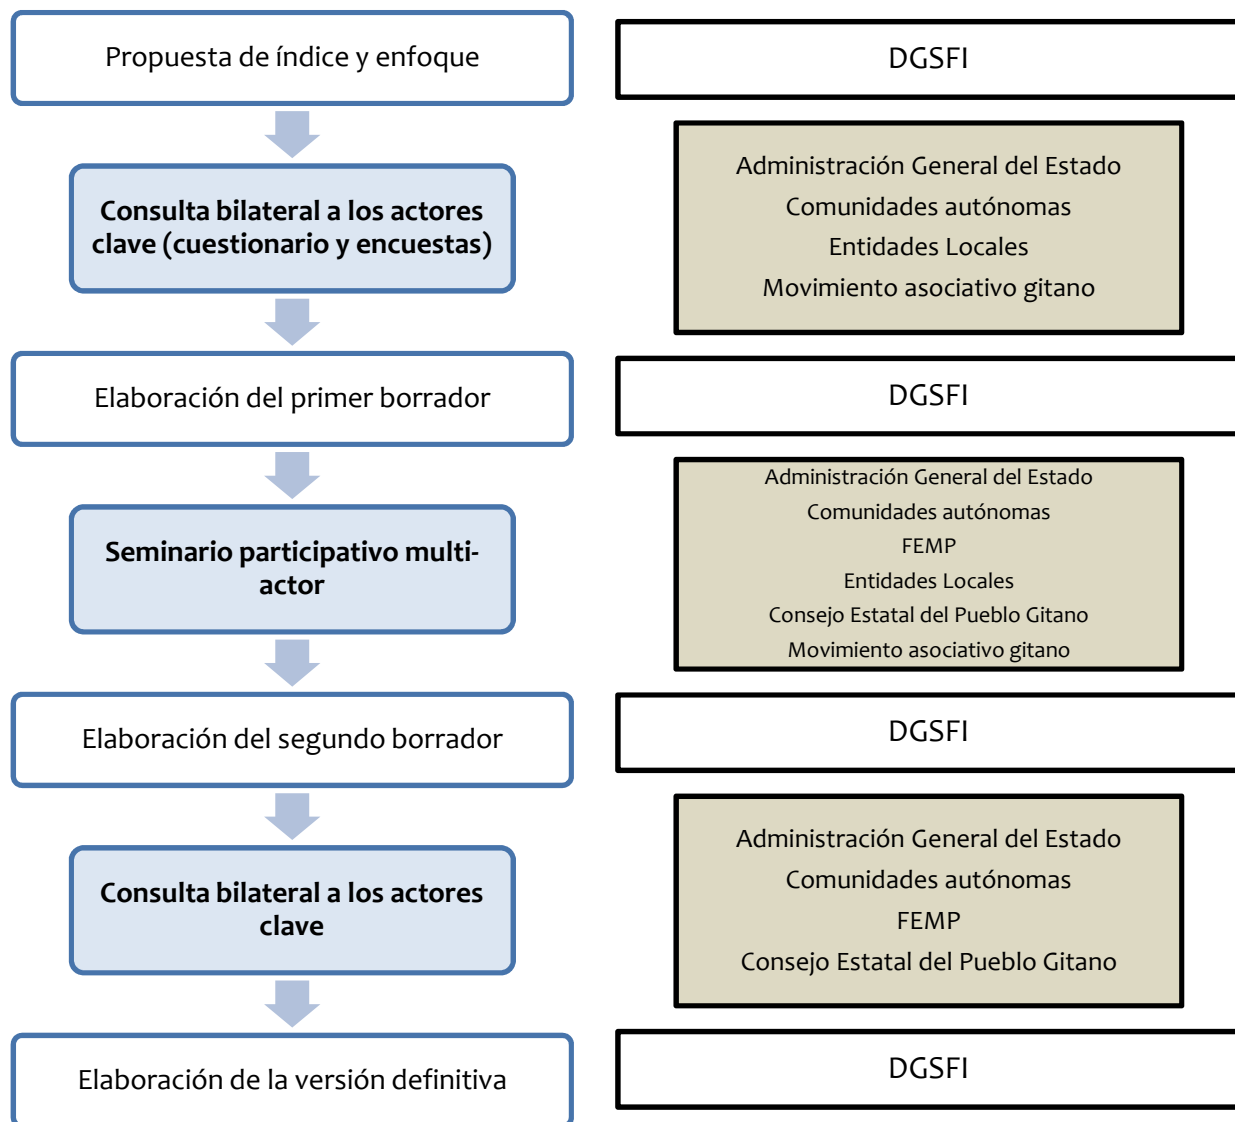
Propuesta de índice y enfoque

DGSFI

Consulta bilateral a los actores clave (cuestionario y encuestas)

Administración General del Estado
Comunidades autónomas
Entidades Locales
Movimiento asociativo gitano

Elaboración del primer borrador

DGSFI

Seminario participativo multi-actor

Administración General del Estado
Comunidades autónomas
FEMP
Entidades Locales
Consejo Estatal del Pueblo Gitano
Movimiento asociativo gitano

Elaboración del segundo borrador

DGSFI

Consulta bilateral a los actores clave

Administración General del Estado
Comunidades autónomas
FEMP
Consejo Estatal del Pueblo Gitano

Elaboración de la versión definitiva

DGSFI